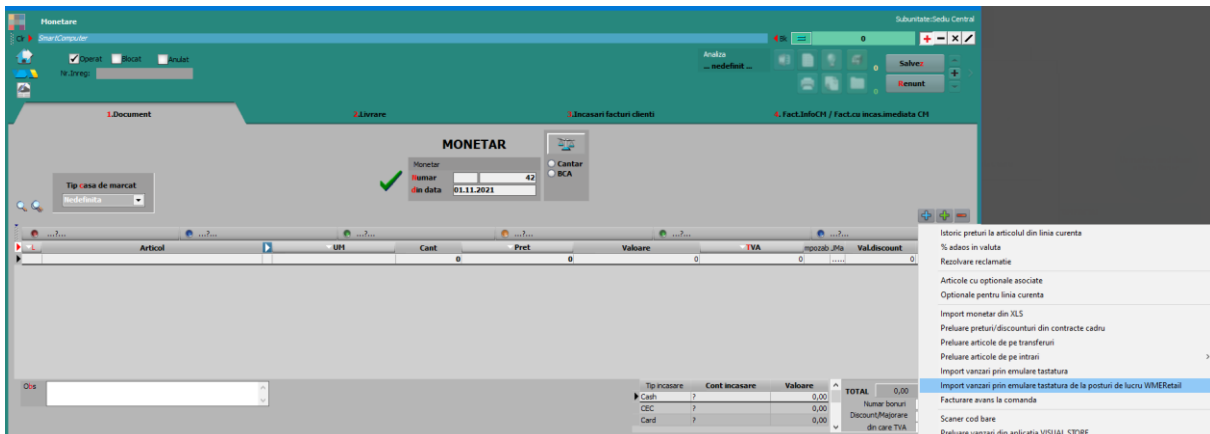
Monetare

Subunitate:Sediu Central

Clt SmartComputer

Bl 0

Operat Blocat Anulat

Nr.Inreg:

Analiza
... nedefinit ...

Salvez
Renunt

1.Document
2.Livrare
3.Incasari facturi clienti
4. Fact.InfoCM / Fact.cu incas.imediata CM

MONETAR

Monetar
Numar 42
din data 01.11.2021

Cantar
BCA

Tip casa de marcat
Nedefinita

...?... ...?... ...?... ...?... ...?... ...?...

| L | Articol | | UM | Cant | Pret | Valoare | TVA | mpozab | Ma | Val.discount |
|---|---|---|---|---|---|---|---|---|---|---|
| | | | | 0 | 0 | 0 | 0 | ..... | | 0 |

Istoric preturi la articolul din linia curenta
% adaos in valuta
Rezolvare reclamatie
Articole cu optionale asociate
Optionale pentru linia curenta
Import monetar din XLS
Preluare preturi/discounturi din contracte cadru
Preluare articole de pe transferuri
Preluare articole de pe intrari
Import vanzari prin emulare tastatura
Import vanzari prin emulare tastatura de la posturi de lucru WMERetail
Facturare avans la comanda
Scaner cod bare
Preluare vanzari din aplicatia VISUAL STORE

Obs

| Tip incasare | Cont incasare | Valoare |
|---|---|---|
| Cash | ? | 0,00 |
| CEC | ? | 0,00 |
| Card | ? | 0,00 |

TOTAL 0,00
Numar bonuri
Discount/Majorare
din care TVA